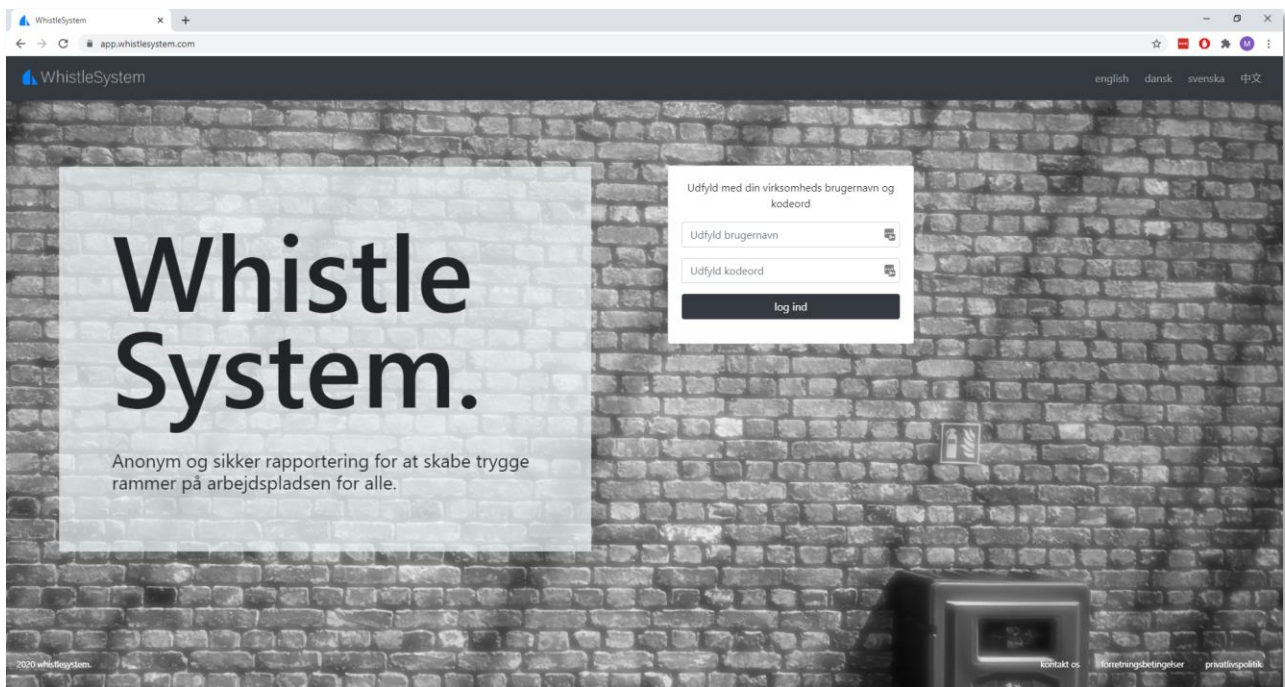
WhistleSystem

app.whistlesystem.com

WhistleSystem

english dansk svenska 中文

Whistle System.

Anonym og sikker rapportering for at skabe trygge rammer på arbejdspladsen for alle.

Udfyld med din virksomheds brugernavn og kodeord

Udfyld brugernavn

Udfyld kodeord

log ind

2020 whistlesystem.

kontakt os forretningsbetingelser privatlivspolitik